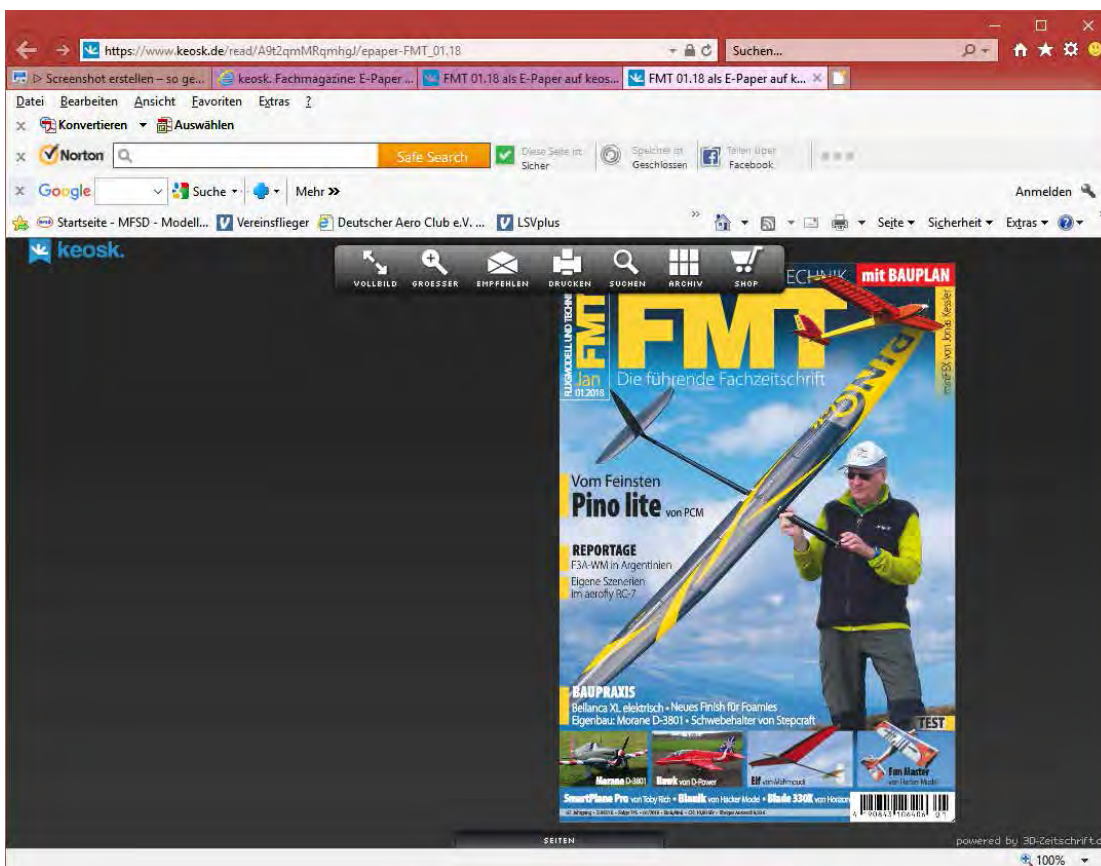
https://www.keosk.de/read/A9t2qmMRqmhgJ/epaper-FMT_01.18

Suchen...

▷ Screenshot erstellen – so ge... | keosk. Fachmagazine: E-Paper ... | FMT 01.18 als E-Paper auf keos... | FMT 01.18 als E-Paper auf k...

Datei Bearbeiten Ansicht Favoriten Extras ?

Konvertieren Auswählen

Norton

Safe Search

Diese Seite ist Sicher

Speicher ist Geschlossen

Teilen über Facebook

Google Suche Mehr »

Anmelden

Startseite - MFSD - Modell... Vereinsflieger Deutscher Aero Club e.V. ... LSVplus

Seite Sicherheit Extras

keosk.

VOLLBILD GROESSER EMPFEHLEN DRUCKEN SUCHEN ARCHIV SHOP

FLUGMODELL UND TECHNIK

mit BAUPLAN

miniFOX von Jonas Kessler

FMT

Jan 01.2018

Die führende Fachzeitschrift

Vom Feinsten

Pino lite von PCM

REPORTAGE

F3A-WM in Argentinien

Eigene Szenerien im aerofly RC-7

BAUPRAXIS

Bellanca XL elektrisch • Neues Finish für Foamies

Eigenbau: Morane D-3801 • Schwebehalter von Stepcraft

TEST

Morane D-3801

Hawk von D-Power

Elf von Wallmodell

Fun Master von Hacker Model

SmartPlane Pro von Toby Rich • Blanik von Hacker Model • Blade 330X von Horizon

SEITEN

powered by 3D-Zeitschrift

100%